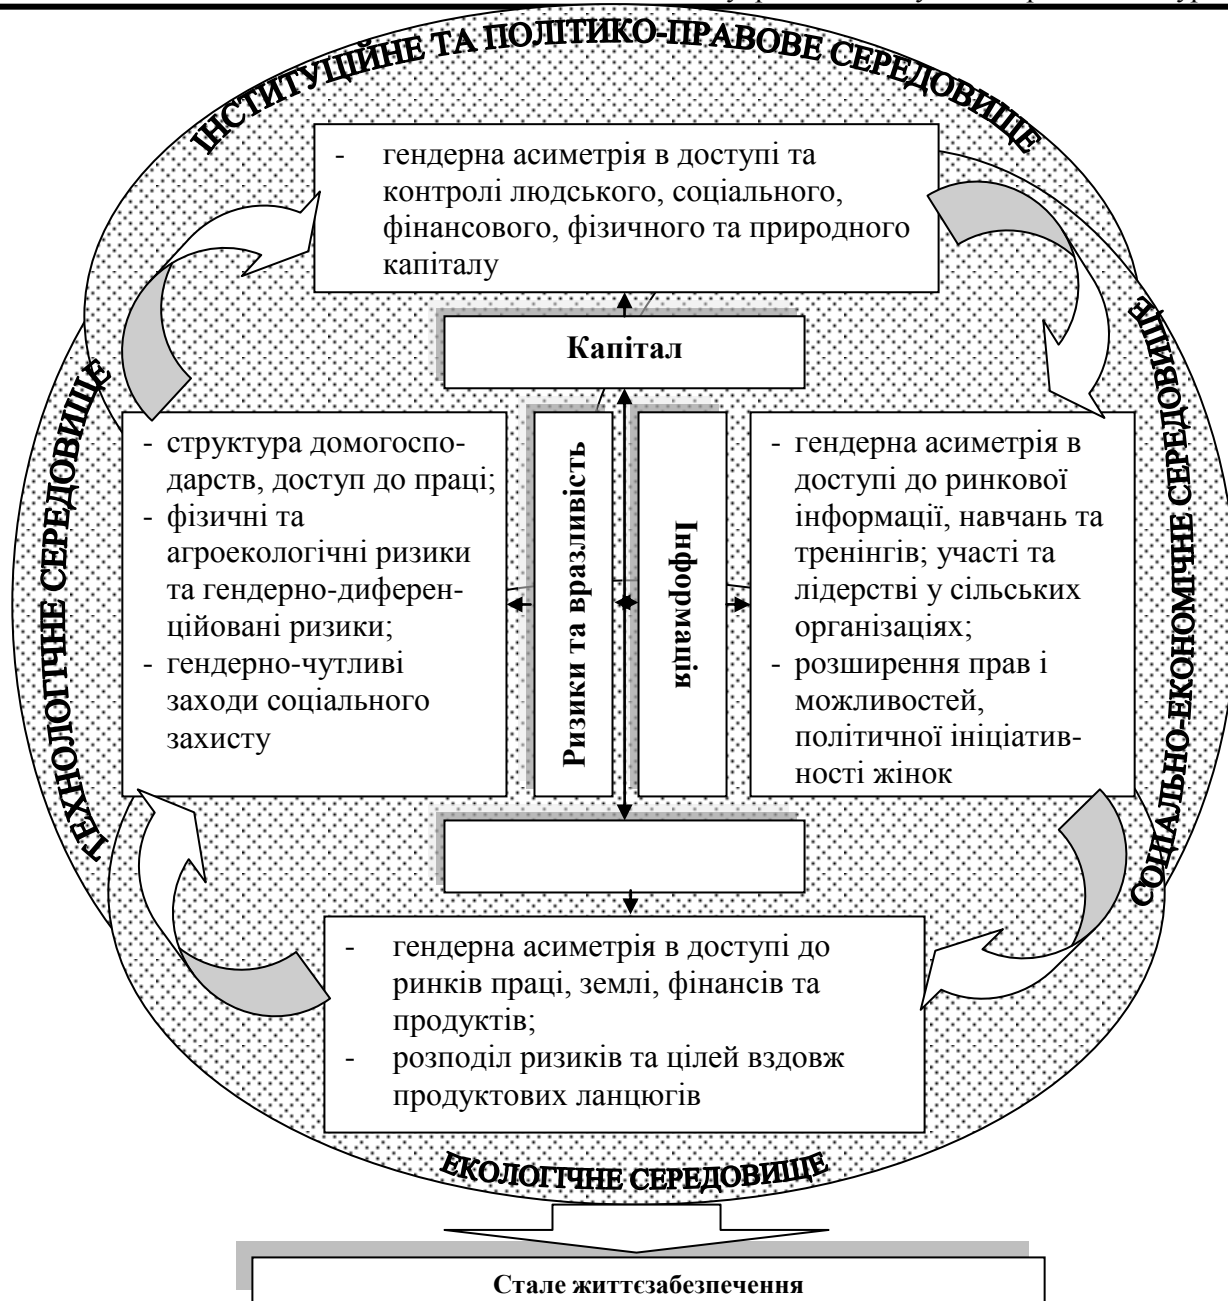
ІНСТИТУЦІЙНЕ ТА ПОЛІТИКО-ПРАВОВЕ СЕРЕДОВИЩЕ

- гендерна асиметрія в доступі та контролі людського, соціального, фінансового, фізичного та природного капіталу

Капітал

ТЕХНОЛОГІЧНЕ СЕРЕДОВИЩЕ

- структура домогосподарств, доступ до праці;
- фізичні та агроекологічні ризики та гендерно-диференційовані ризики;
- гендерно-чутливі заходи соціального захисту

Ризики та вразливість

Інформація

- гендерна асиметрія в доступі до ринкової інформації, навчань та тренінгів; участі та лідерстві у сільських організаціях;
- розширення прав і можливостей, політичної ініціативності жінок

СОЦІАЛЬНО-ЕКОНОМІЧНЕ СЕРЕДОВИЩЕ

- гендерна асиметрія в доступі до ринків праці, землі, фінансів та продуктів;
- розподіл ризиків та цілей вздовж продуктових ланцюгів

ЕКОЛОГІЧНЕ СЕРЕДОВИЩЕ

Стале життєзабезпечення